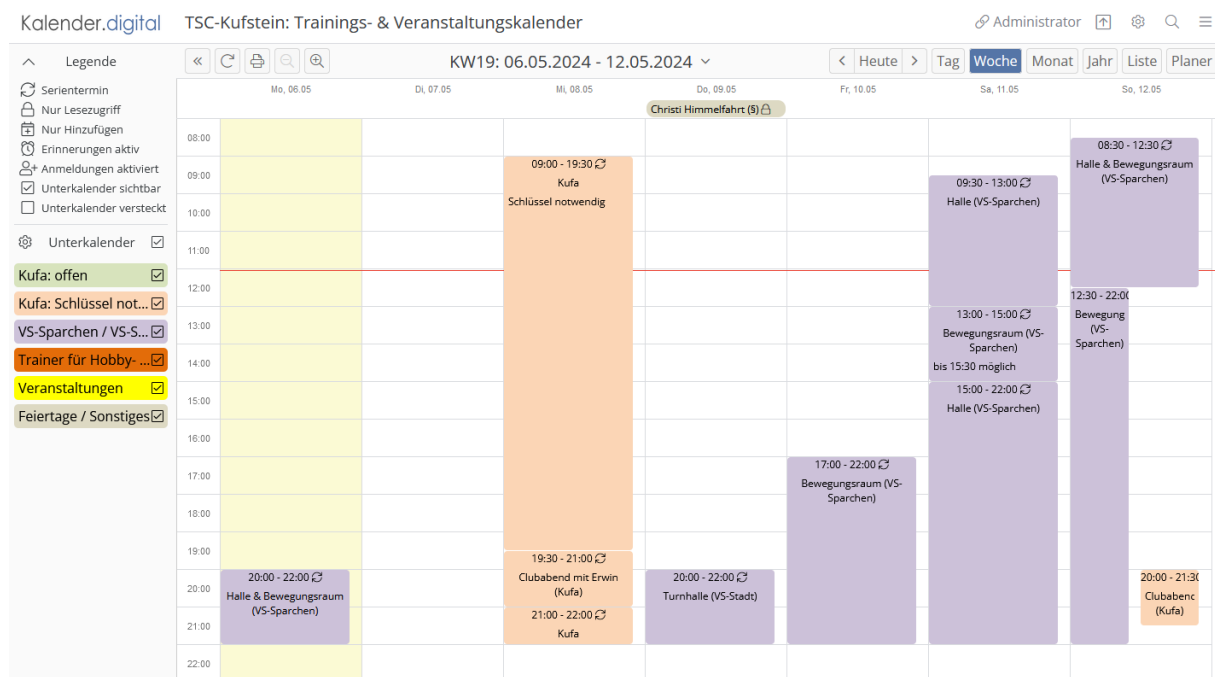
Kalender.digital TSC-Kufstein: Trainings- & Veranstaltungskalender

Administrator

Legende

Serientermin
Nur Lesezugriff
Nur Hinzufügen
Erinnerungen aktiv
Anmeldungen aktiviert
Unterkalender sichtbar
Unterkalender versteckt

Unterkalender

Kufa: offen
Kufa: Schlüssel not...
VS-Sparchen / VS-S...
Trainer für Hobby- ...
Veranstaltungen
Feiertage / Sonstiges

KW19: 06.05.2024 - 12.05.2024

Heute Tag Woche Monat Jahr Liste Planer

Mo, 06.05 | Di, 07.05 | Mi, 08.05 | Do, 09.05 | Fr, 10.05 | Sa, 11.05 | So, 12.05

Christi Himmelfahrt (§)

08:00
09:00
10:00
11:00
12:00
13:00
14:00
15:00
16:00
17:00
18:00
19:00
20:00
21:00
22:00

09:00 - 19:30
Kufa
Schlüssel notwendig

19:30 - 21:00
Clubabend mit Erwin (Kufa)

21:00 - 22:00
Kufa

20:00 - 22:00
Halle & Bewegungsraum (VS-Sparchen)

20:00 - 22:00
Turnhalle (VS-Stadt)

17:00 - 22:00
Bewegungsraum (VS-Sparchen)

09:30 - 13:00
Halle (VS-Sparchen)

13:00 - 15:00
Bewegungsraum (VS-Sparchen)
bis 15:30 möglich

15:00 - 22:00
Halle (VS-Sparchen)

08:30 - 12:30
Halle & Bewegungsraum (VS-Sparchen)

12:30 - 22:0
Bewegung (VS-Sparchen)

20:00 - 21:3
Clubabenc (Kufa)